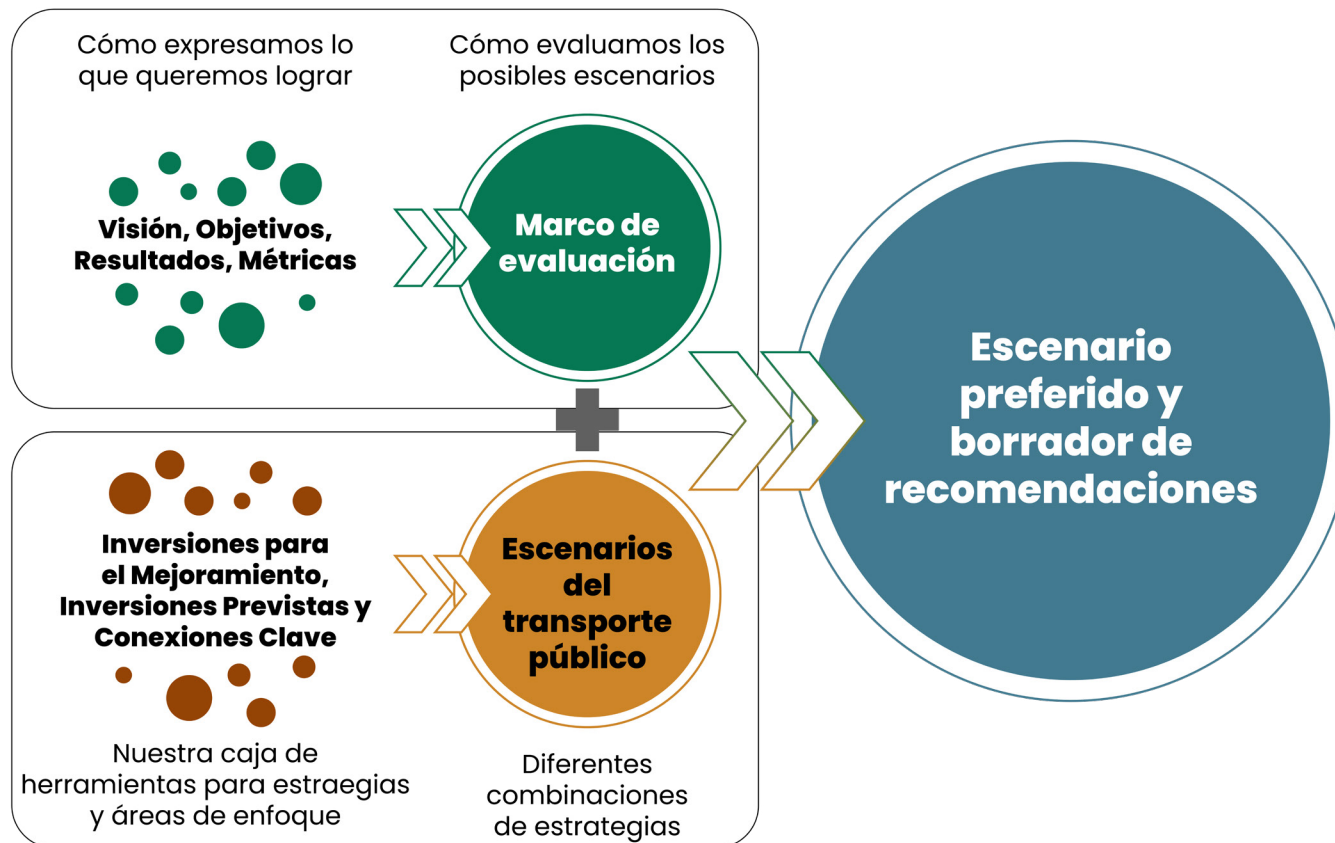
Cómo expresamos lo que queremos lograr

Cómo evaluamos los posibles escenarios

Visión, Objetivos, Resultados, Métricas

Marco de evaluación

Escenario preferido y borrador de recomendaciones

Inversiones para el Mejoramiento, Inversiones Previstas y Conexiones Clave

Escenarios del transporte público

Nuestra caja de herramientas para estraegias y áreas de enfoque

Diferentes combinaciones de estrategias